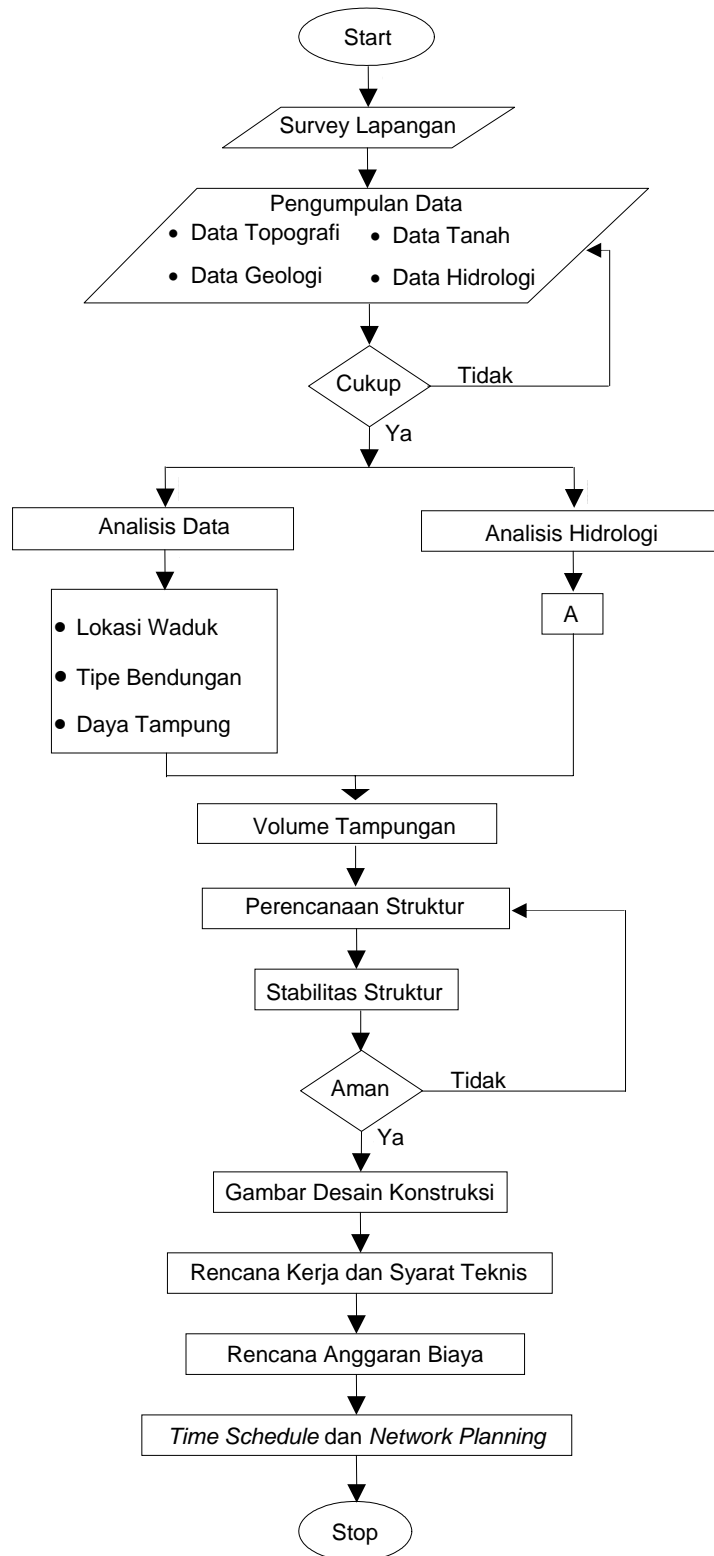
Start

Survey Lapangan

Pengumpulan Data
- Data Topografi
- Data Tanah
- Data Geologi
- Data Hidrologi

Cukup

Tidak

Ya

Analisis Data

Analisis Hidrologi

- Lokasi Waduk
- Tipe Bendungan
- Daya Tampung

A

Volume Tampungan

Perencanaan Struktur

Stabilitas Struktur

Aman

Tidak

Ya

Gambar Desain Konstruksi

Rencana Kerja dan Syarat Teknis

Rencana Anggaran Biaya

*Time Schedule* dan *Network Planning*

Stop